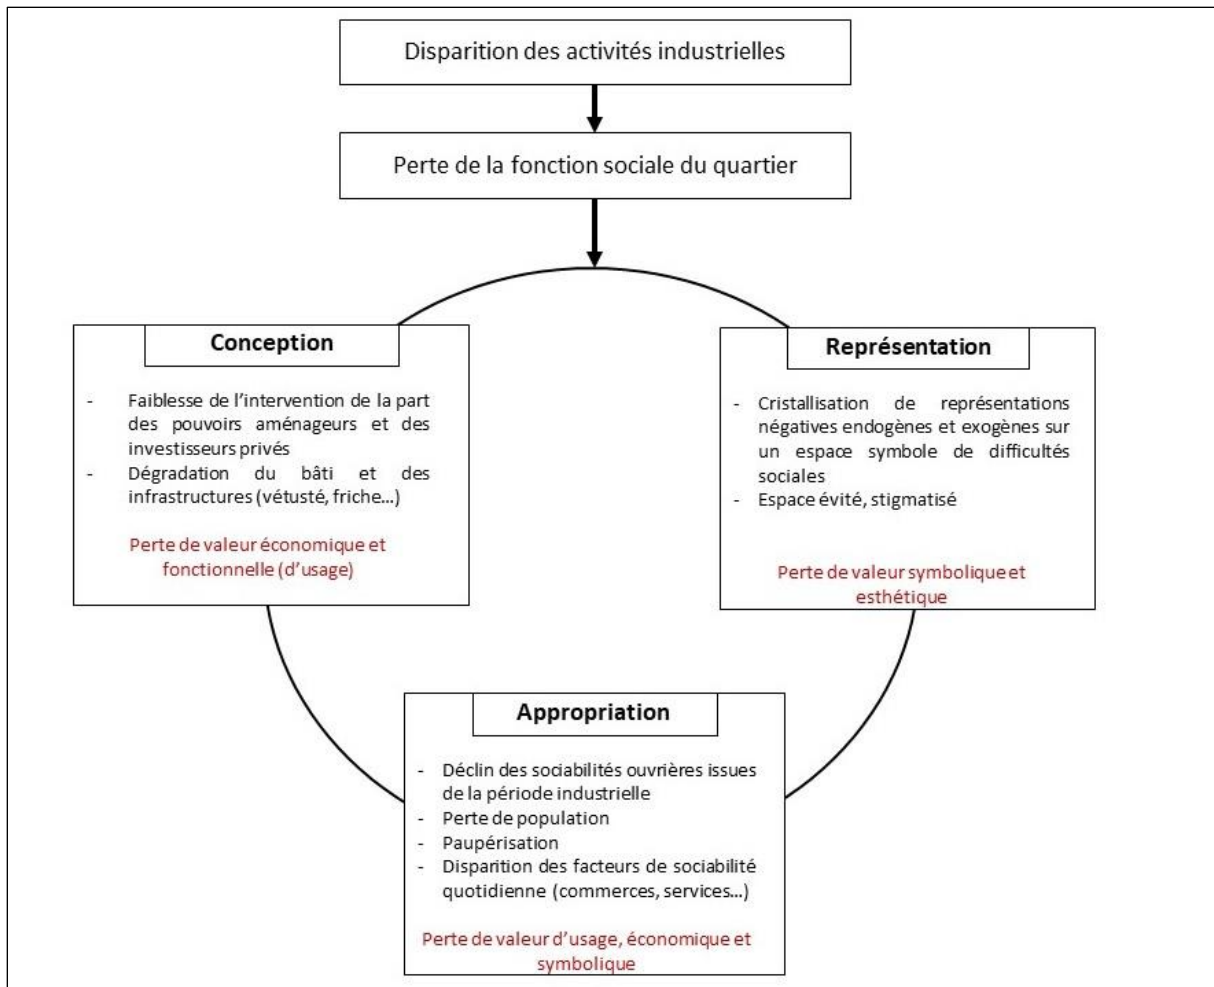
Disparition des activités industrielles

Perte de la fonction sociale du quartier

Conception

- Faiblesse de l'intervention de la part des pouvoirs aménageurs et des investisseurs privés
- Dégradation du bâti et des infrastructures (vétusté, friche...)

Perte de valeur économique et fonctionnelle (d'usage)

Représentation

- Cristallisation de représentations négatives endogènes et exogènes sur un espace symbole de difficultés sociales
- Espace évité, stigmatisé

Perte de valeur symbolique et esthétique

Appropriation

- Déclin des sociabilités ouvrières issues de la période industrielle
- Perte de population
- Paupérisation
- Disparition des facteurs de sociabilité quotidienne (commerces, services...)

Perte de valeur d'usage, économique et symbolique